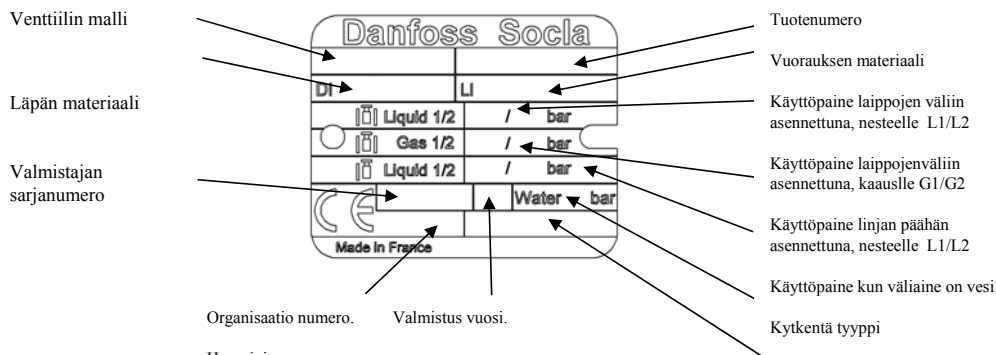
Venttiilin malli

Läpän materiaali

Valmistajan sarjanumero

Danfoss Socla

DI

LI

Liquid 1/2 / bar

Gas 1/2 / bar

Liquid 1/2 / bar

Water bar

CE

Made in France

Tuotenumero

Vuorauksen materiaali

Käyttöpaine laippojen väliin asennettuna, nesteelle L1/L2

Käyttöpaine laippojenväliin asennettuna, kaauslle G1/G2

Käyttöpaine linjan päähän asennettuna, nesteelle L1/L2

Käyttöpaine kun väliaine on vesi

Kytkentä tyyppi

Organisaatio numero.

Valmistus vuosi.

H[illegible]